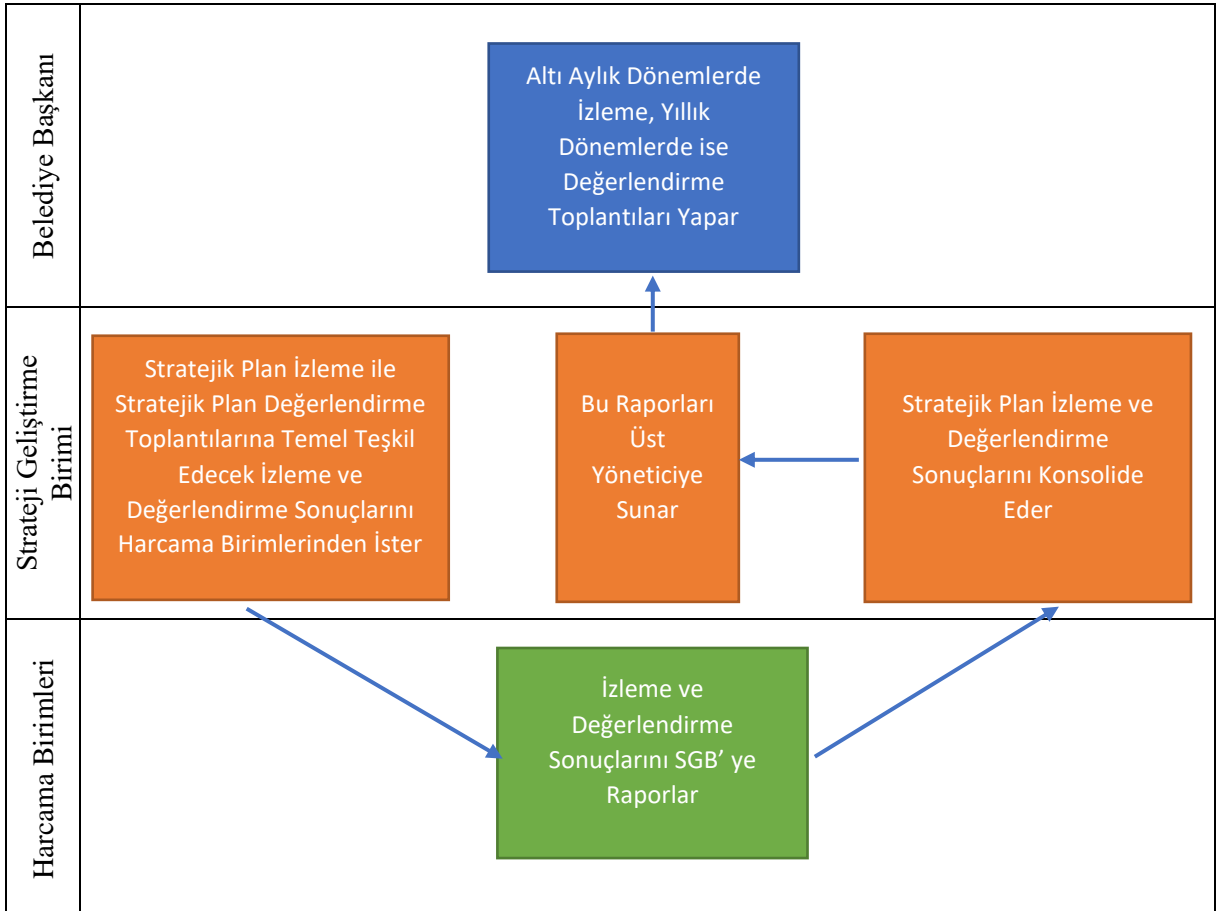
Belediye Başkanı

Altı Aylık Dönemlerde İzleme, Yıllık Dönemlerde ise Değerlendirme Toplantıları Yapar

Strateji Geliştirme Birimi

Stratejik Plan İzleme ile Stratejik Plan Değerlendirme Toplantılarına Temel Teşkil Edecek İzleme ve Değerlendirme Sonuçlarını Harcama Birimlerinden İster

Bu Raporları Üst Yöneticiye Sunar

Stratejik Plan İzleme ve Değerlendirme Sonuçlarını Konsolide Eder

Harcama Birimleri

İzleme ve Değerlendirme Sonuçlarını SGB' ye Raporlar